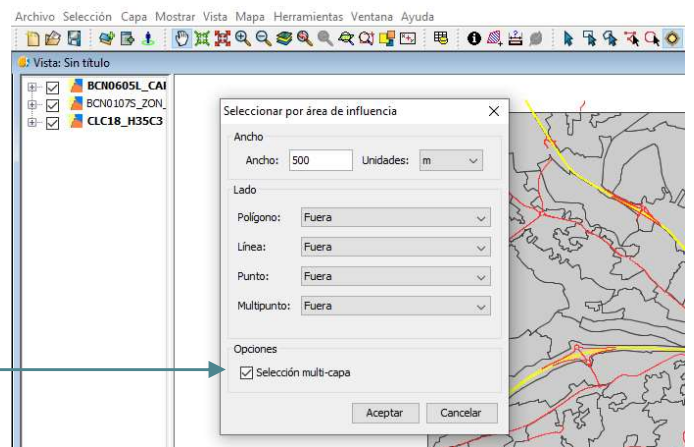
Archivo Selección Capa Mostrar Vista Mapa Herramientas Ventana Ayuda

Vista: Sin título

BCN0605L_CAI
BCN0107S_ZON_
CLC18_H35C3

Seleccionar por área de influencia

Ancho
Ancho: 500 Unidades: m

Lado
Polígono: Fuera
Línea: Fuera
Punto: Fuera
Multipunto: Fuera

Opciones
Selección multi-capa

Aceptar Cancelar